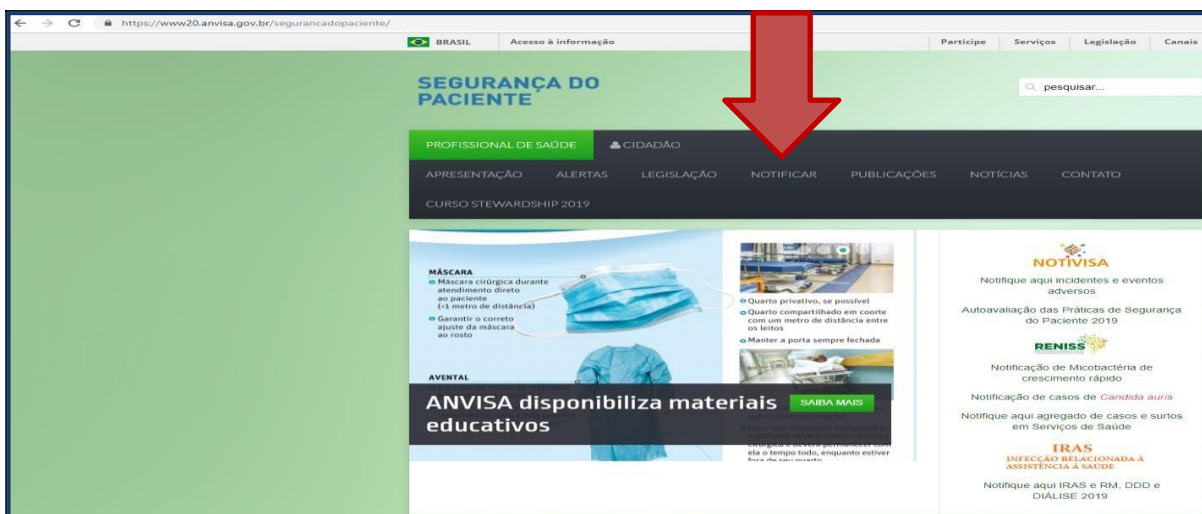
https://www20.anvisa.gov.br/segurancadopaciente/

BRASIL Acesso à informação

Participe Serviços Legislação Canais

SEGURANÇA DO PACIENTE

pesquisar...

PROFISSIONAL DE SAÚDE CIDADÃO

APRESENTAÇÃO ALERTAS LEGISLAÇÃO NOTIFICAR PUBLICAÇÕES NOTÍCIAS CONTATO

CURSO STEWARDSHIP 2019

MÁSCARA
Máscara cirúrgica durante atendimento direto ao paciente (<1 metro de distância)
Garantir o correto ajuste da máscara ao rosto

AVENTAL

Quarto privativo, se possível
Quarto compartilhado em coorte com um metro de distância entre os leitos
Manter a porta sempre fechada

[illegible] cirúrgica e deverá permanecer com ela o tempo todo, enquanto estiver fora do seu quarto

ANVISA disponibiliza materiais educativos

SAIBA MAIS

NOTIVISA

Notifique aqui incidentes e eventos adversos

Autoavaliação das Práticas de Segurança do Paciente 2019

RENISS

Notificação de Micobactéria de crescimento rápido

Notificação de casos de Candida auris

Notifique aqui agregado de casos e surtos em Serviços de Saúde

IRAS
INFECÇÃO RELACIONADA À ASSISTÊNCIA À SAÚDE

Notifique aqui IRAS e RM, DDD e DIÁLISE 2019